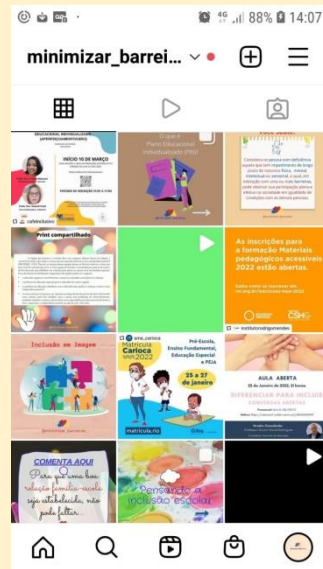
4G 88% 14:07

minimizar_barrei...

INÍCIO 10 DE MARÇO

Print compartilhado

As inscrições para a formação Materiais pedagógicos acessíveis 2022 estão abertas.

Inclusão em Imagem

Matrícula Carioca 2022

Pré-Escola, Ensino Fundamental, Educação Especial e PEJA

25 e 27 de janeiro

matricula.rio

AULA ABERTA

DIFERENCIAR PARA INCLUIR

COMENTA AQUI

Para que uma boa relação família-escola seja estabelecida, não pode faltar...

Pensando a inclusão escolar